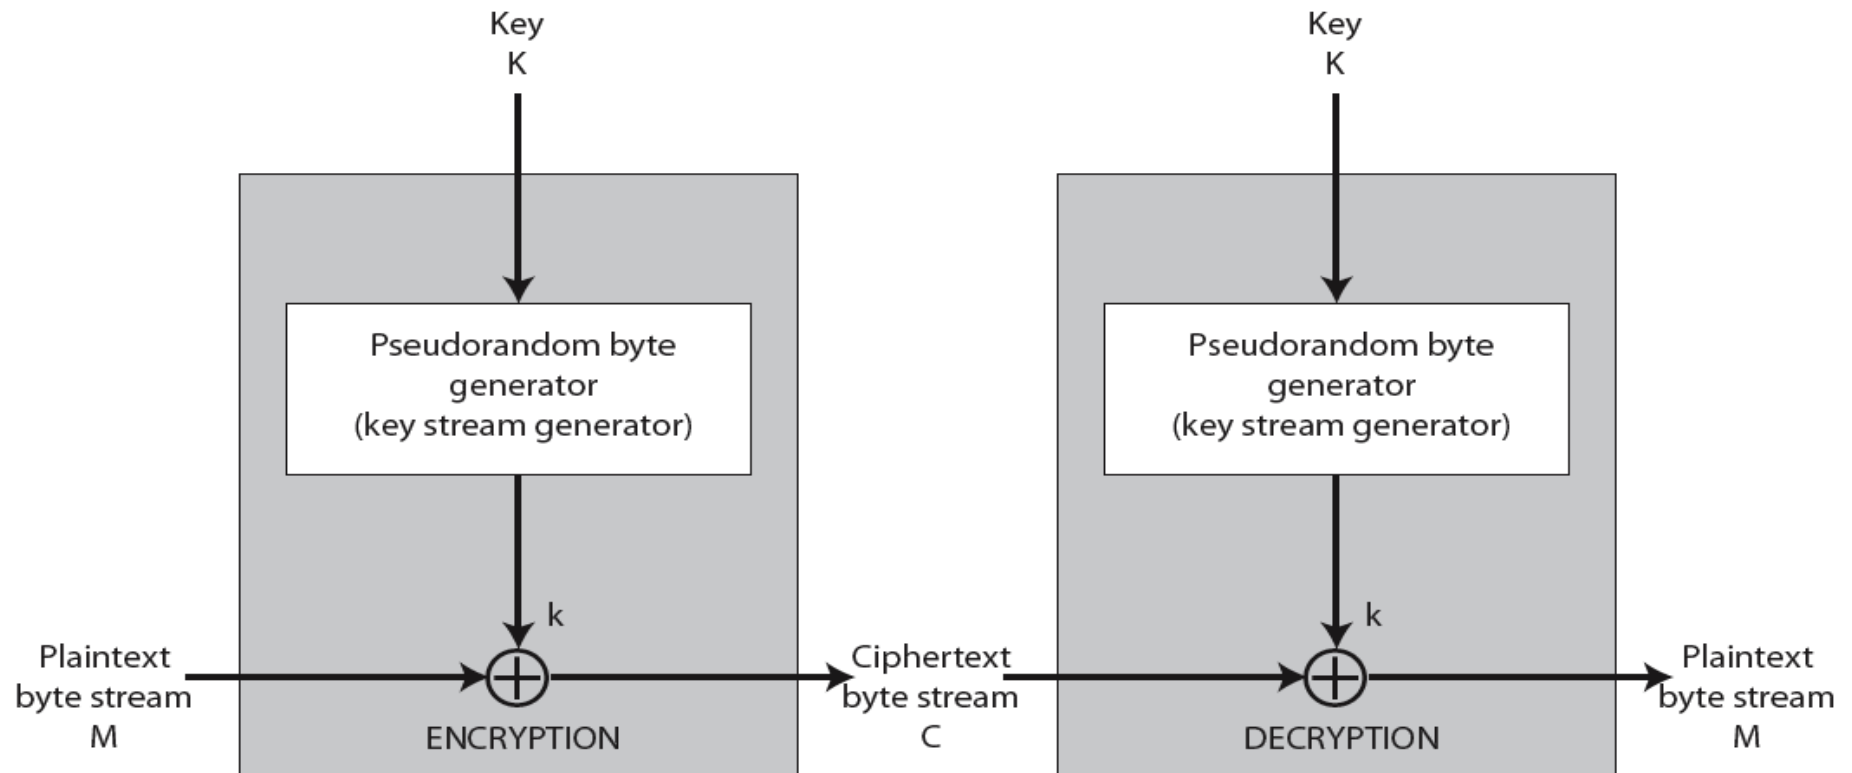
Key
K

Pseudorandom byte generator (key stream generator)

k

Plaintext byte stream M

$\oplus$

ENCRYPTION

Ciphertext byte stream C

Key
K

Pseudorandom byte generator (key stream generator)

k

$\oplus$

DECRYPTION

Plaintext byte stream M